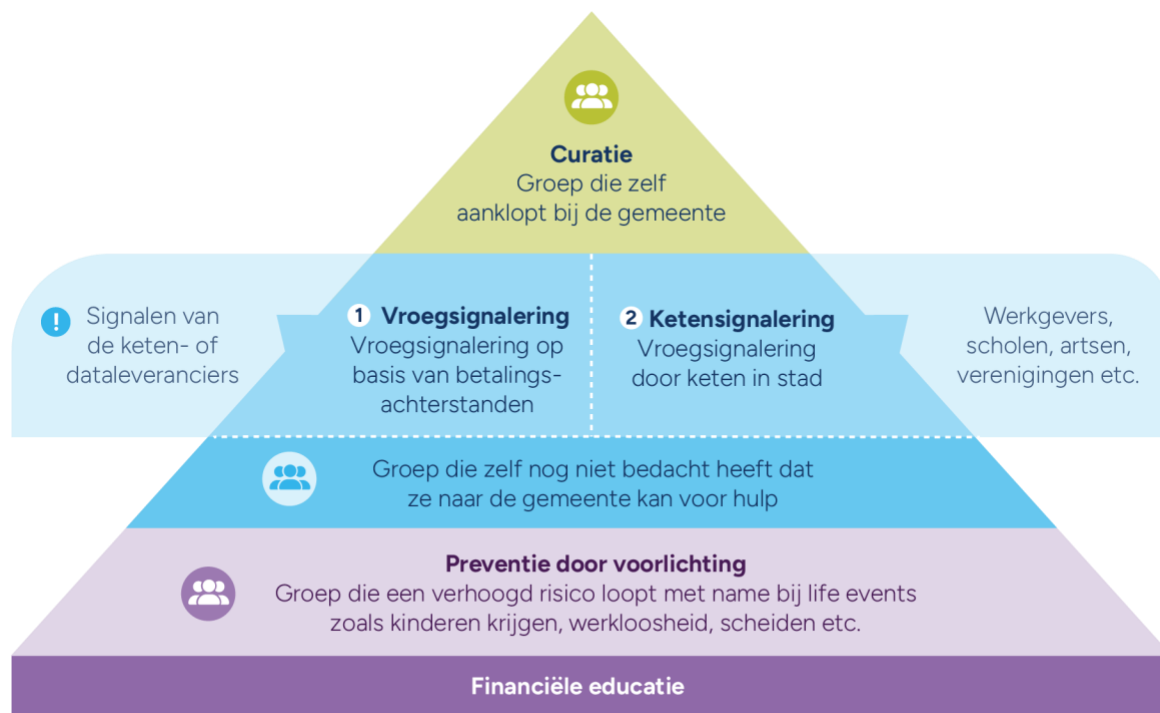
Curatie
Groep die zelf aanklopt bij de gemeente

! Signalen van de keten- of dataleveranciers

1 Vroegsignalering
Vroegsignalering op basis van betalingsachterstanden

2 Ketensignalering
Vroegsignalering door keten in stad

Werkgevers, scholen, artsen, verenigingen etc.

Groep die zelf nog niet bedacht heeft dat ze naar de gemeente kan voor hulp

Preventie door voorlichting
Groep die een verhoogd risico loopt met name bij life events zoals kinderen krijgen, werkloosheid, scheiden etc.

Financiële educatie